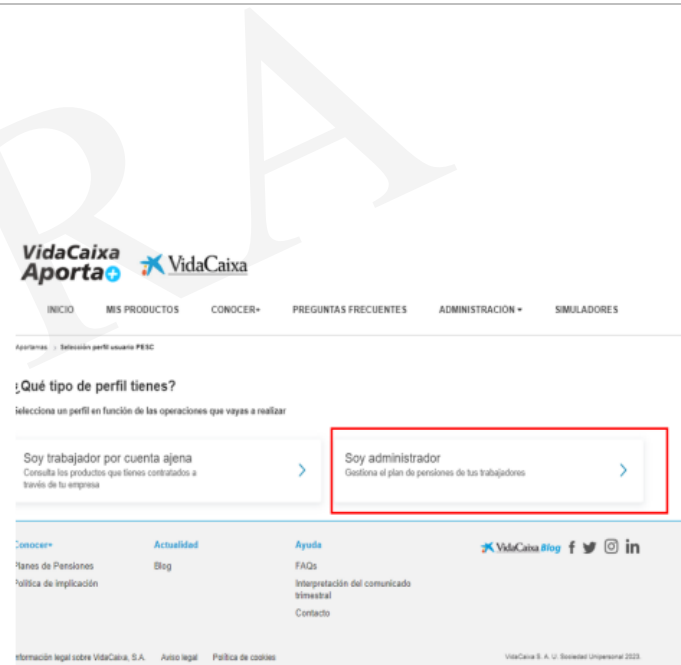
RA

VidaCaixa Aporta+ VidaCaixa

INICIO MIS PRODUCTOS CONOCER+ PREGUNTAS FRECUENTES ADMINISTRACIÓN ▾ SIMULADORES

Aportamas > Selección perfil usuario PESC

¿Qué tipo de perfil tienes?

Selecciona un perfil en función de las operaciones que vayas a realizar

Soy trabajador por cuenta ajena
Consulta los productos que tienes contratados a través de tu empresa

Soy administrador
Gestiona el plan de pensiones de tus trabajadores

Conocer+
Planes de Pensiones
Política de implicación

Actualidad
Blog

Ayuda
FAQs
Interpretación del comunicado trimestral
Contacto

VidaCaixa Blog

Información legal sobre VidaCaixa, S.A. Aviso legal Política de cookies

VidaCaixa S. A. U. Sociedad Unipersonal 2023.